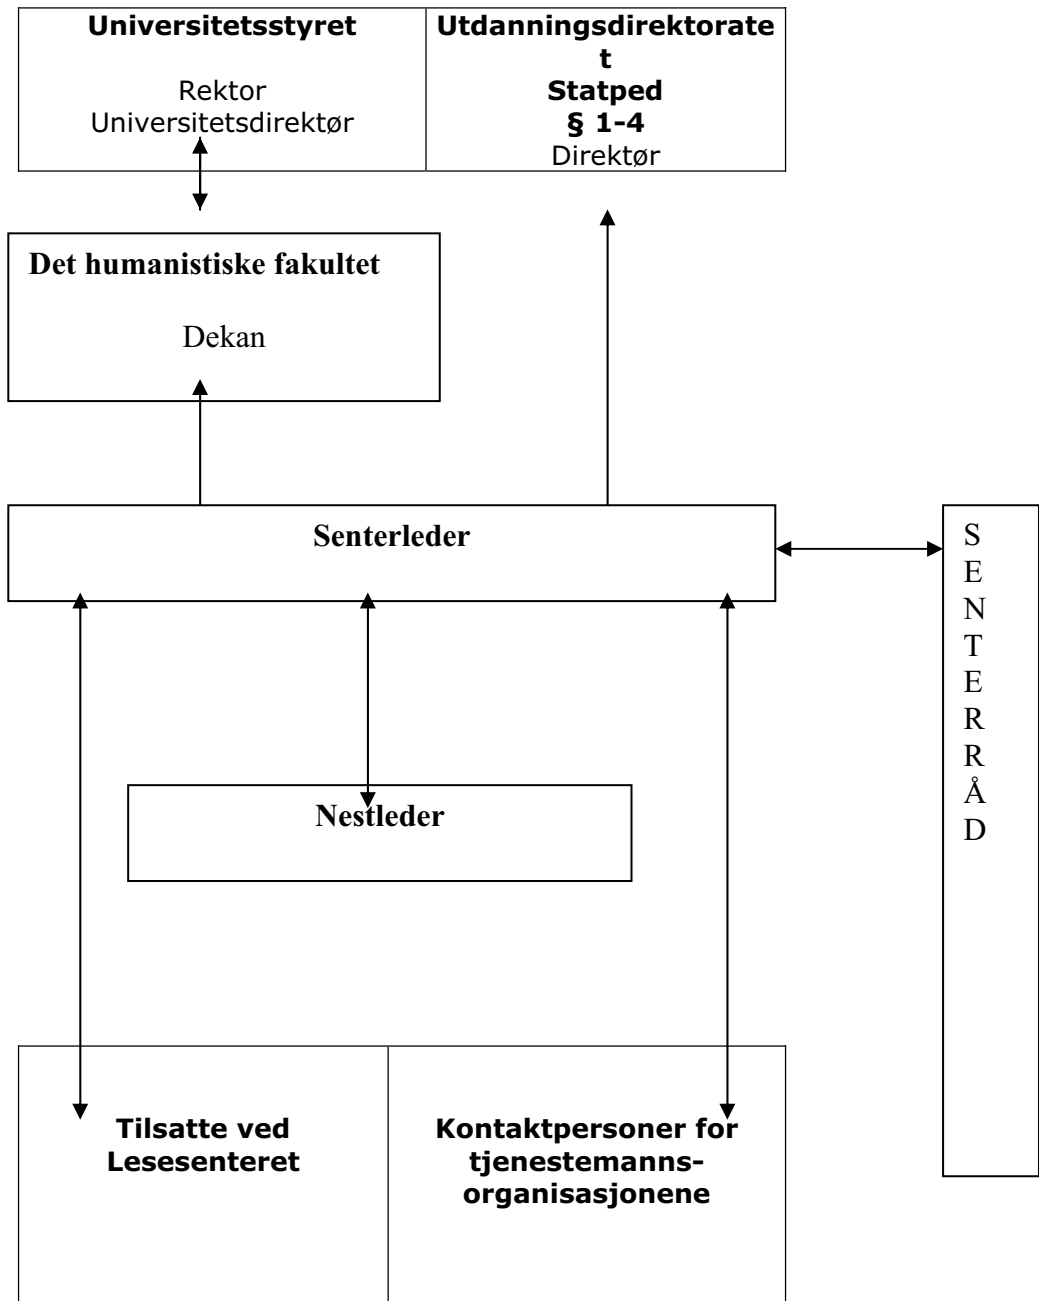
| **Universitetsstyret**<br><br>Rektor<br>Universitetsdirektør | **Utdanningsdirektoratet**<br>**Statped**<br>**§ 1-4**<br>Direktør |
|---|---|

**Det humanistiske fakultet**

Dekan

**Senterleder**

SENTERRÅD

**Nestleder**

| **Tilsatte ved Lesesenteret** | **Kontaktpersoner for tjenestemanns-organisasjonene** |
|---|---|